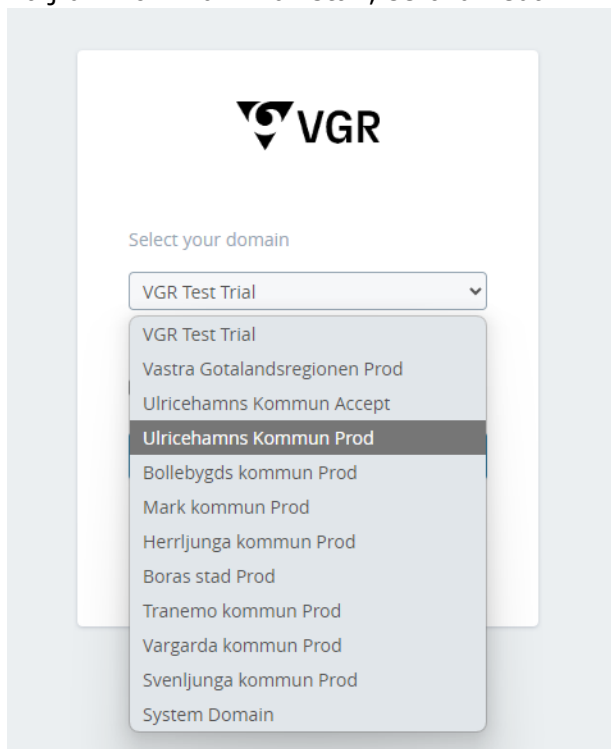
VGR

Select your domain

VGR Test Trial

VGR Test Trial
Vastra Gotalandsregionen Prod
Ulricehamns Kommun Accept
Ulricehamns Kommun Prod
Bollebygds kommun Prod
Mark kommun Prod
Herrljunga kommun Prod
Boras stad Prod
Tranemo kommun Prod
Vargarda kommun Prod
Svenljunga kommun Prod
System Domain